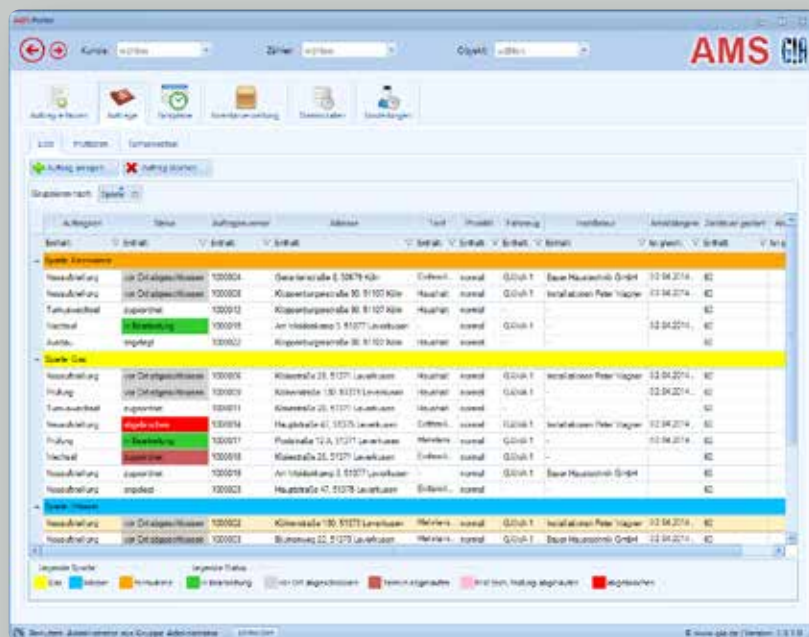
AMS Portal

Kunde: Zähler: Objekt:

AMS

Aufträge Stammdaten Einstellungen

Aufträge

Auftrag anlegen Auftrag löschen

Gruppieren nach: Sparte

| Auftragsart | Status | Auftragsnummer | Adresse | Tarif | Produkt | Fahrweg | Installateur | Anmeldung | Zählerart |
|---|---|---|---|---|---|---|---|---|---|
| Sparte: Fernwärme | | | | | | | | | |
| Neuaufnahme | vor Ort abgeschlossen | 1000004 | Genderstraße 6, 50676 Köln | | normal | | Bauer Haustechnik GmbH | 02.04.2014 | |
| Neuaufnahme | vor Ort abgeschlossen | 1000008 | Köppenburgerstraße 90, 51107 Köln | Haushalt | normal | | Installationen Peter Wagner | 02.04.2014 | |
| Turnuswechsel | zugeordnet | 1000012 | Köppenburgerstraße 90, 51107 Köln | Haushalt | normal | | | | |
| Wechsel | in Bearbeitung | 1000015 | Am Weidenkamp 3, 51077 Leverkusen | | normal | | | 02.04.2014 | |
| Ausbau | angelegt | 1000022 | Köppenburgerstraße 90, 51107 Köln | Haushalt | normal | | | | |
| Sparte: Gas | | | | | | | | | |
| Neuaufnahme | vor Ort abgeschlossen | 1000006 | Kölnerstraße 25, 51371 Leverkusen | Haushalt | normal | | Installationen Peter Wagner | 02.04.2014 | |
| Prüfung | vor Ort abgeschlossen | 1000009 | Kölnerstraße 130, 51373 Leverkusen | Haushalt | normal | | | 02.04.2014 | |
| Turnuswechsel | zugeordnet | 1000011 | Kölnerstraße 25, 51371 Leverkusen | Haushalt | normal | | | | |
| Neuaufnahme | abgebrochen | 1000014 | Hauptstraße 47, 51375 Leverkusen | | normal | | Installationen Peter Wagner | 02.04.2014 | |
| Prüfung | in Bearbeitung | 1000017 | Poststraße 12 A, 51371 Leverkusen | | normal | | | 02.04.2014 | |
| Wechsel | zugeordnet | 1000018 | Kölnerstraße 25, 51371 Leverkusen | Haushalt | normal | | | | |
| Neuaufnahme | zugeordnet | 1000019 | Am Weidenkamp 3, 51077 Leverkusen | | normal | | Bauer Haustechnik GmbH | | |
| Neuaufnahme | angelegt | 1000023 | Hauptstraße 47, 51375 Leverkusen | | normal | | | | |
| Sparte: Wasser | | | | | | | | | |
| Neuaufnahme | vor Ort abgeschlossen | 1000002 | Kölnerstraße 130, 51373 Leverkusen | | normal | | Installationen Peter Wagner | 02.04.2014 | |
| Neuaufnahme | vor Ort abgeschlossen | 1000003 | Blumenweg 22, 51373 Leverkusen | | normal | | Bauer Haustechnik GmbH | 02.04.2014 | |

Legende Sparte: Gas Wasser Fernwärme
Legende Status: in Bearbeitung vor Ort abgeschlossen Termin eingetragen abgebrochen